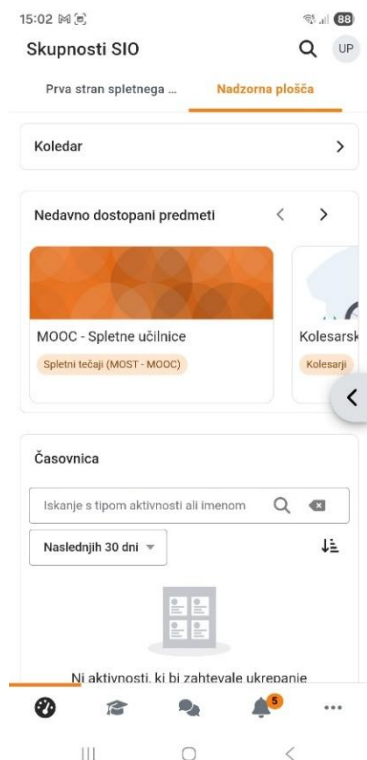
15:02
88
Skupnosti SIO
UP
Prva stran spletnega ...
Nadzorna plošča

Koledar

Nedavno dostopani predmeti

MOOC - Spletne učilnice
Spletni tečaji (MOST - MOOC)

Kolesarsk
Kolesarji

Časovnica

Iskanje s tipom aktivnosti ali imenom

Naslednjih 30 dni

Ni aktivnosti, ki bi zahtevale ukrepanje

5